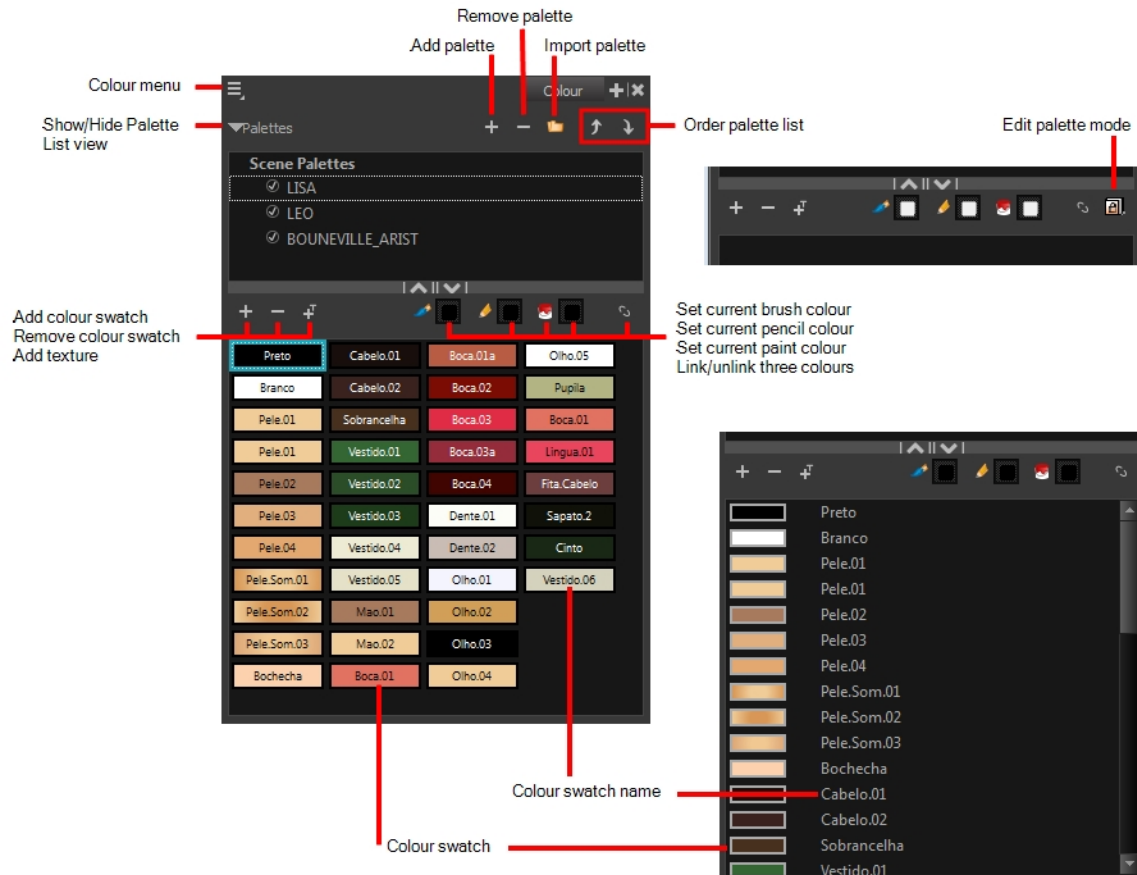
Remove palette

Add palette

Import palette

Colour menu

Colour

Show/Hide Palette List view

Palettes

Order palette list

Edit palette mode

Scene Palettes

LISA

LEO

BOUNEVILLE_ARIST

Add colour swatch
Remove colour swatch
Add texture

Set current brush colour
Set current pencil colour
Set current paint colour
Link/unlink three colours

| Preto | Cabelo.01 | Boca.01a | Olho.05 |
|---|---|---|---|
| Branco | Cabelo.02 | Boca.02 | Pupila |
| Pele.01 | Sobrancelha | Boca.03 | Boca.01 |
| Pele.01 | Vestido.01 | Boca.03a | Lingua.01 |
| Pele.02 | Vestido.02 | Boca.04 | Fita.Cabelo |
| Pele.03 | Vestido.03 | Dente.01 | Sapato.2 |
| Pele.04 | Vestido.04 | Dente.02 | Cinto |
| Pele.Som.01 | Vestido.05 | Olho.01 | Vestido.06 |
| Pele.Som.02 | Mao.01 | Olho.02 | |
| Pele.Som.03 | Mao.02 | Olho.03 | |
| Bochecha | Boca.01 | Olho.04 | |

Preto
Branco
Pele.01
Pele.01
Pele.02
Pele.03
Pele.04
Pele.Som.01
Pele.Som.02
Pele.Som.03
Bochecha
Cabelo.01
Cabelo.02
Sobrancelha
Vestido.01

Colour swatch name

Colour swatch